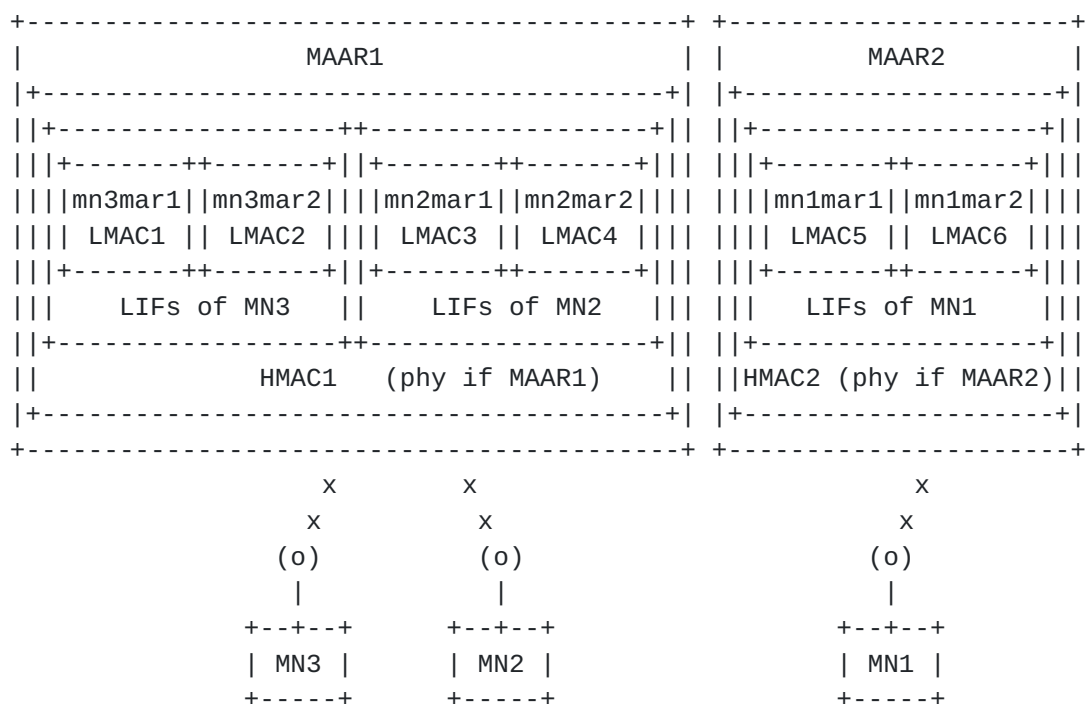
MAAR1

mn3mar1 mn3mar2 mn2mar1 mn2mar2
LMAC1 LMAC2 LMAC3 LMAC4
LIFs of MN3 LIFs of MN2
HMAC1 (phy if MAAR1)

MAAR2

mn1mar1 mn1mar2
LMAC5 LMAC6
LIFs of MN1
HMAC2 (phy if MAAR2)

x x x
x x x
(o) (o) (o)

MN3 MN2 MN1